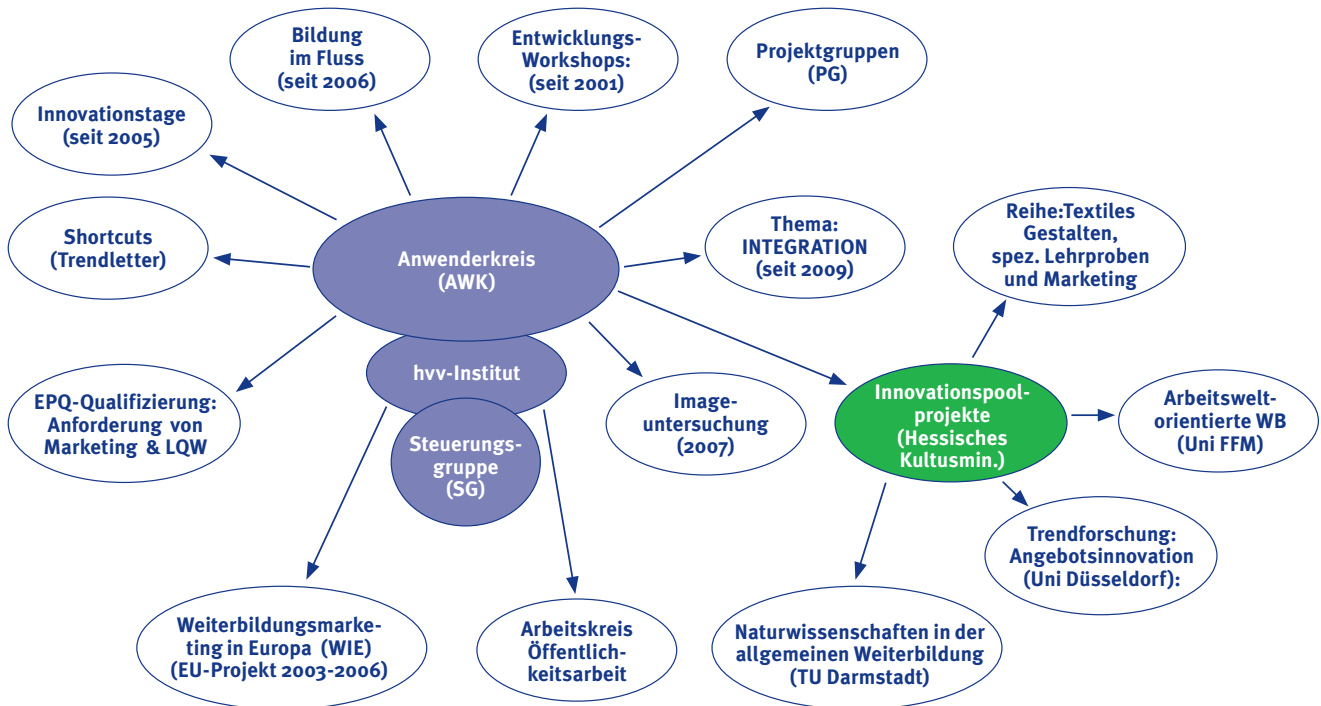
Bildung im Fluss (seit 2006)

Entwicklungs-Workshops: (seit 2001)

Projektgruppen (PG)

Innovationstage (seit 2005)

Shortcuts (Trendletter)

Anwenderkreis (AWK)

Thema: INTEGRATION (seit 2009)

Reihe:Textiles Gestalten, spez. Lehrproben und Marketing

hvv-Institut

Steuerungsgruppe (SG)

EPQ-Qualifizierung: Anforderung von Marketing & LQW

Image-untersuchung (2007)

Innovationspool-projekte (Hessisches Kultusmin.)

Arbeitswelt-orientierte WB (Uni FFM)

Trendforschung: Angebotsinnovation (Uni Düsseldorf):

Weiterbildungsmarketing in Europa (WIE) (EU-Projekt 2003-2006)

Arbeitskreis Öffentlichkeitsarbeit

Naturwissenschaften in der allgemeinen Weiterbildung (TU Darmstadt)